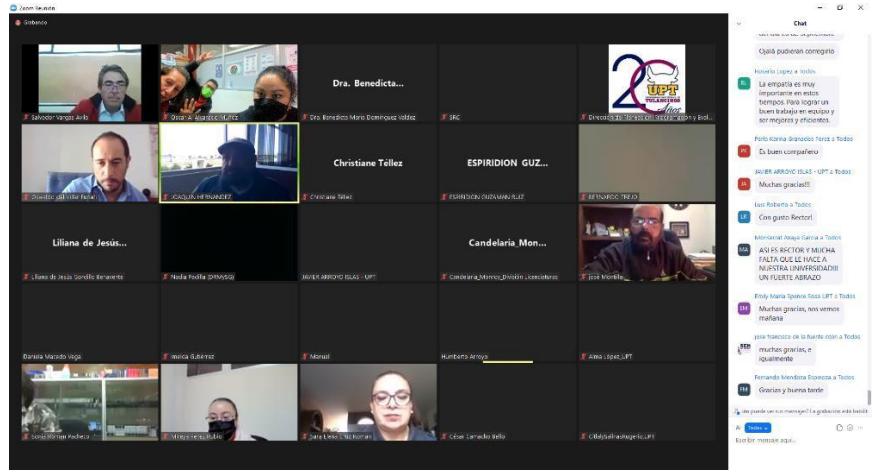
Zoom Reunión

Grabando

Salvador Vargas Avila

Olga A. Alvarez Núñez

Dra. Benedicta...

Dra. Benedicta María Domínguez Valdez

SRC

UPT 20 Años TULANCINGO

Dirección de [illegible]

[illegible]

JOAQUIN HERNANDEZ

Christiane Téllez

Christiane Téllez

ESPIRIDION GUZ...

ESPIRIDION GUZMAN RUIZ

REYNALDO TREJO

Liliana de Jesús...

Liliana de Jesús Sordillo Benavente

Nadia Padilla (DIVASG)

JAVIER ARROYO ISLAS - UPT

Candelaria_Mon...

Candelaria_Monroy_División Licenciaturas

José Montiel

Daniela Macedo Vega

Jessica G.Bernal

Manuel

Humberto Arroyo

Alma López_UPT

Sonia Román Pacheco

Mireya Pérez Rubio

Sara Elena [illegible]

César Camacho Bello

Citlali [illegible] UPT

Chat

Ojalá pudieran corregirlo

Roselia Lopez a Todos
La empatía es muy importante en estos tiempos. Para lograr un buen trabajo en equipo y ser mejores y eficientes.

Perla Karina Granados Teniz a Todos
Es buen compañero

JAVIER ARROYO ISLAS - UPT a Todos
Muchas gracias!!!

Luis Roberto a Todos
Con gusto Rector!

Monserrat Anaya Garcia a Todos
ASI ES RECTOR Y MUCHA FALTA QUE LE HACE A NUESTRA UNIVERSIDAD!!! UN FUERTE ABRAZO

Emily María Spence Sosa UPT a Todos
Muchas gracias, nos vemos mañana

José Francisco de la fuente olán a Todos
muchas gracias, e igualmente

Fernando Mendoza Espinoza a Todos
Gracias y buena tarde

Se puede ver su mensaje? La grabación está habilit

A: Todos

Escribir mensaje aquí...